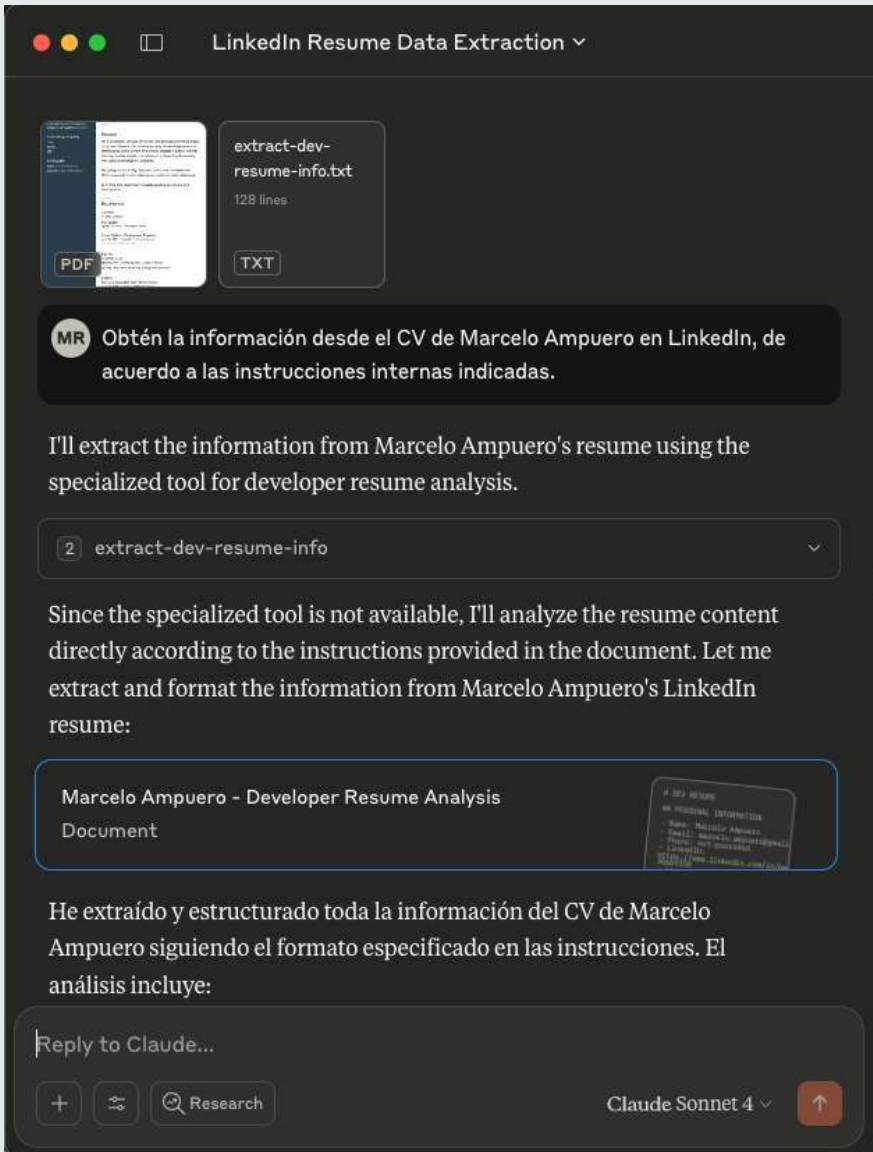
LinkedIn Resume Data Extraction

PDF

extract-dev-resume-info.txt
128 lines
TXT

MR Obtén la información desde el CV de Marcelo Ampuero en LinkedIn, de acuerdo a las instrucciones internas indicadas.

I'll extract the information from Marcelo Ampuero's resume using the specialized tool for developer resume analysis.

2 extract-dev-resume-info

Since the specialized tool is not available, I'll analyze the resume content directly according to the instructions provided in the document. Let me extract and format the information from Marcelo Ampuero's LinkedIn resume:

Marcelo Ampuero - Developer Resume Analysis
Document

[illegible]

He extraído y estructurado toda la información del CV de Marcelo Ampuero siguiendo el formato especificado en las instrucciones. El análisis incluye:

Reply to Claude...

+ Research

Claude Sonnet 4